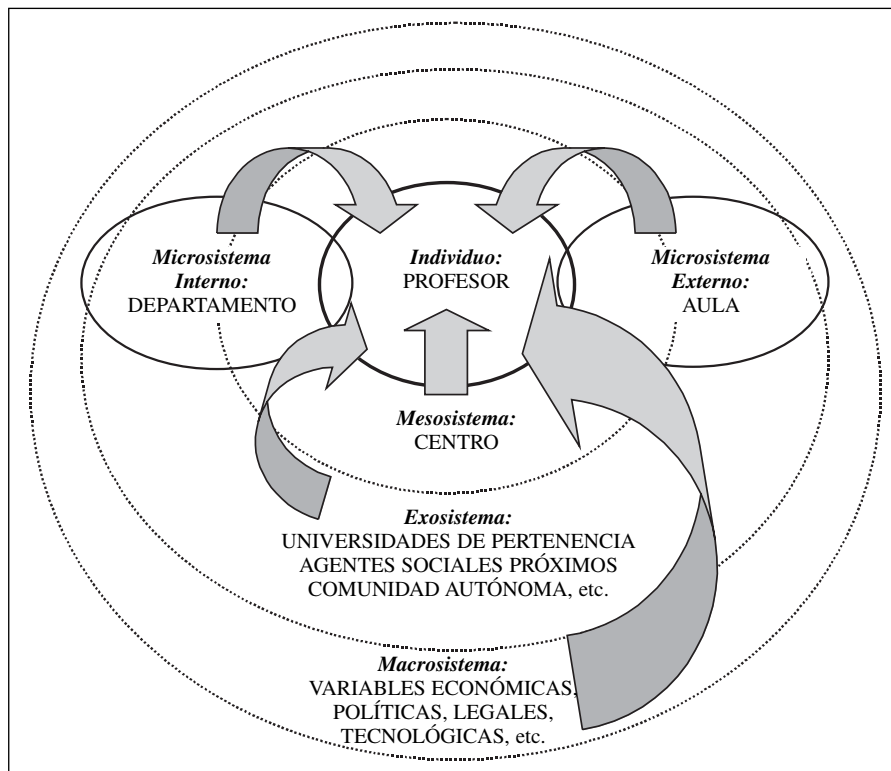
Microsistema Interno: DEPARTAMENTO

Individuo: PROFESOR

Microsistema Externo: AULA

Mesosistema: CENTRO

Exosistema: UNIVERSIDADES DE PERTENENCIA AGENTES SOCIALES PRÓXIMOS COMUNIDAD AUTÓNOMA, etc.

Macrosistema: VARIABLES ECONÓMICAS, POLÍTICAS, LEGALES, TECNOLÓGICAS, etc.